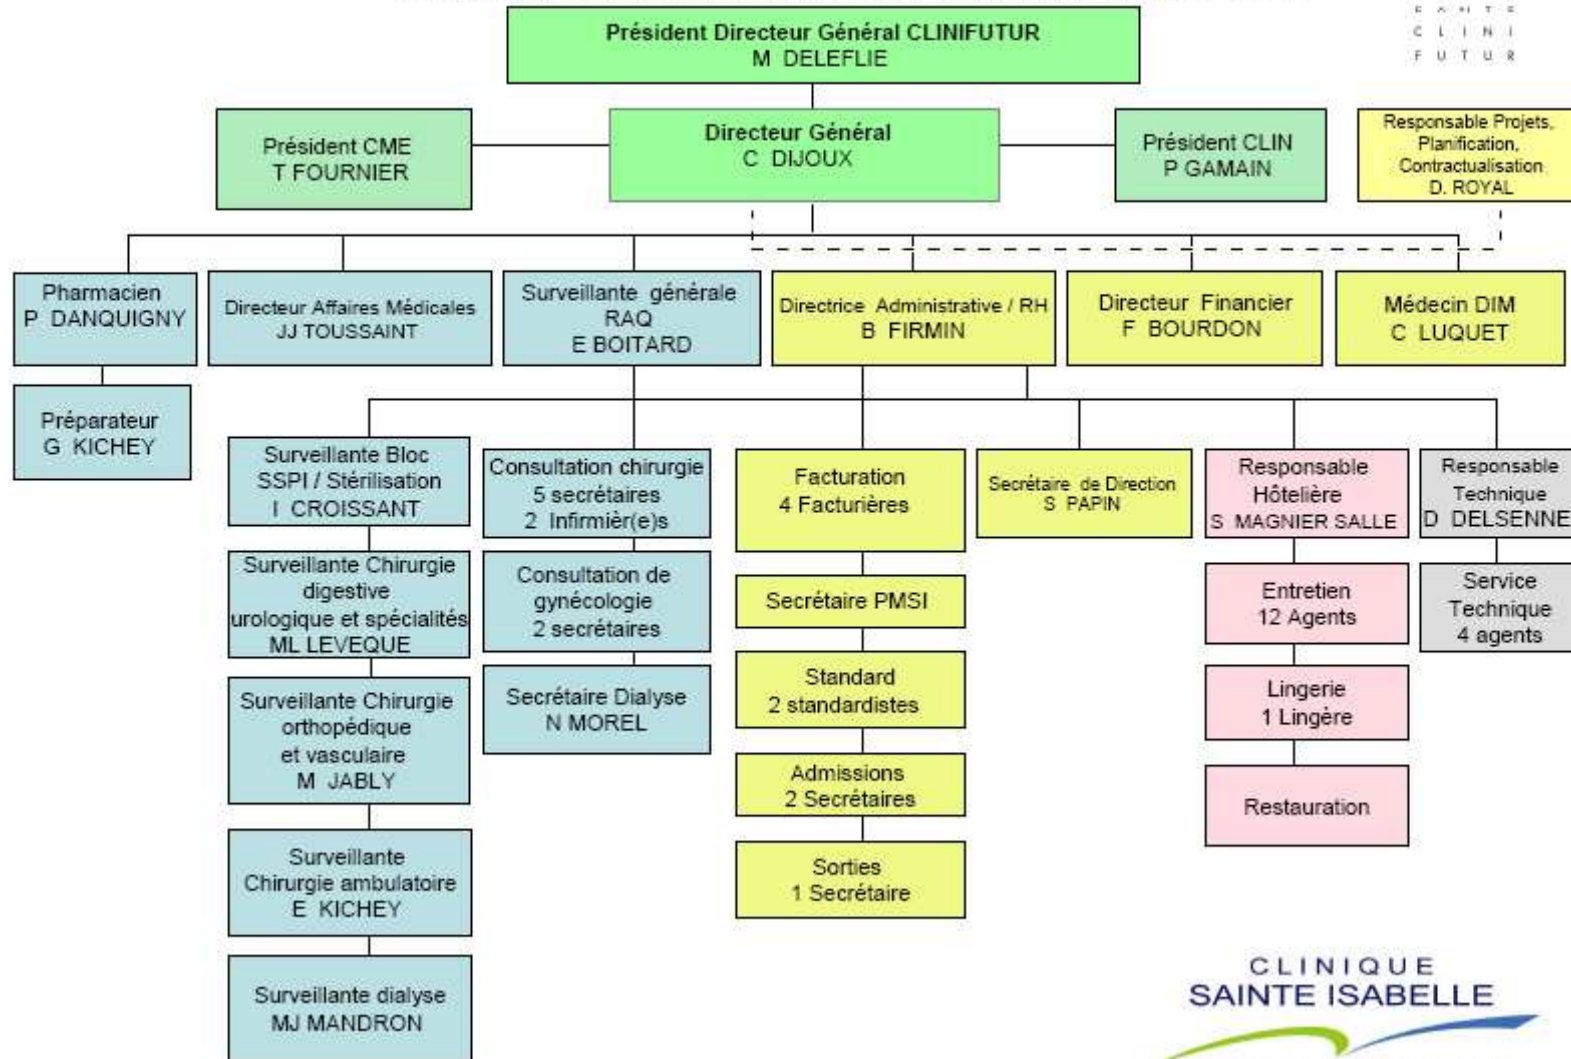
S A N T E
C L I N I
F U T U R

Président Directeur Général CLINIFUTUR
M DELEFLIE

Président CME
T FOURNIER

Directeur Général
C DIJOUX

Président CLIN
P GAMAIN

Responsable Projets, Planification, Contractualisation
D. ROYAL

Pharmacien
P DANQUIGNY

Directeur Affaires Médicales
JJ TOUSSAINT

Surveillante générale
RAQ
E BOITARD

Directrice Administrative / RH
B FIRMIN

Directeur Financier
F BOURDON

Médecin DIM
C LUQUET

Préparateur
G KICHEY

Surveillante Bloc
SSPI / Stérilisation
I CROISSANT

Surveillante Chirurgie digestive urologique et spécialités
ML LEVEQUE

Surveillante Chirurgie orthopédique et vasculaire
M JABLY

Surveillante Chirurgie ambulatoire
E KICHEY

Surveillante dialyse
MJ MANDRON

Consultation chirurgie
5 secrétaires
2 Infirmier(e)s

Consultation de gynécologie
2 secrétaires

Secrétaire Dialyse
N MOREL

Facturation
4 Facturières

Secrétaire PMSI

Standard
2 standardistes

Admissions
2 Secrétaires

Sorties
1 Secrétaire

Secrétaire de Direction
S PAPIN

Responsable Hôtelière
S MAGNIER SALLE

Entretien
12 Agents

Lingerie
1 Lingère

Restauration

Responsable Technique
D DELSENNE

Service Technique
4 agents

CLINIQUE
SAINTE ISABELLE